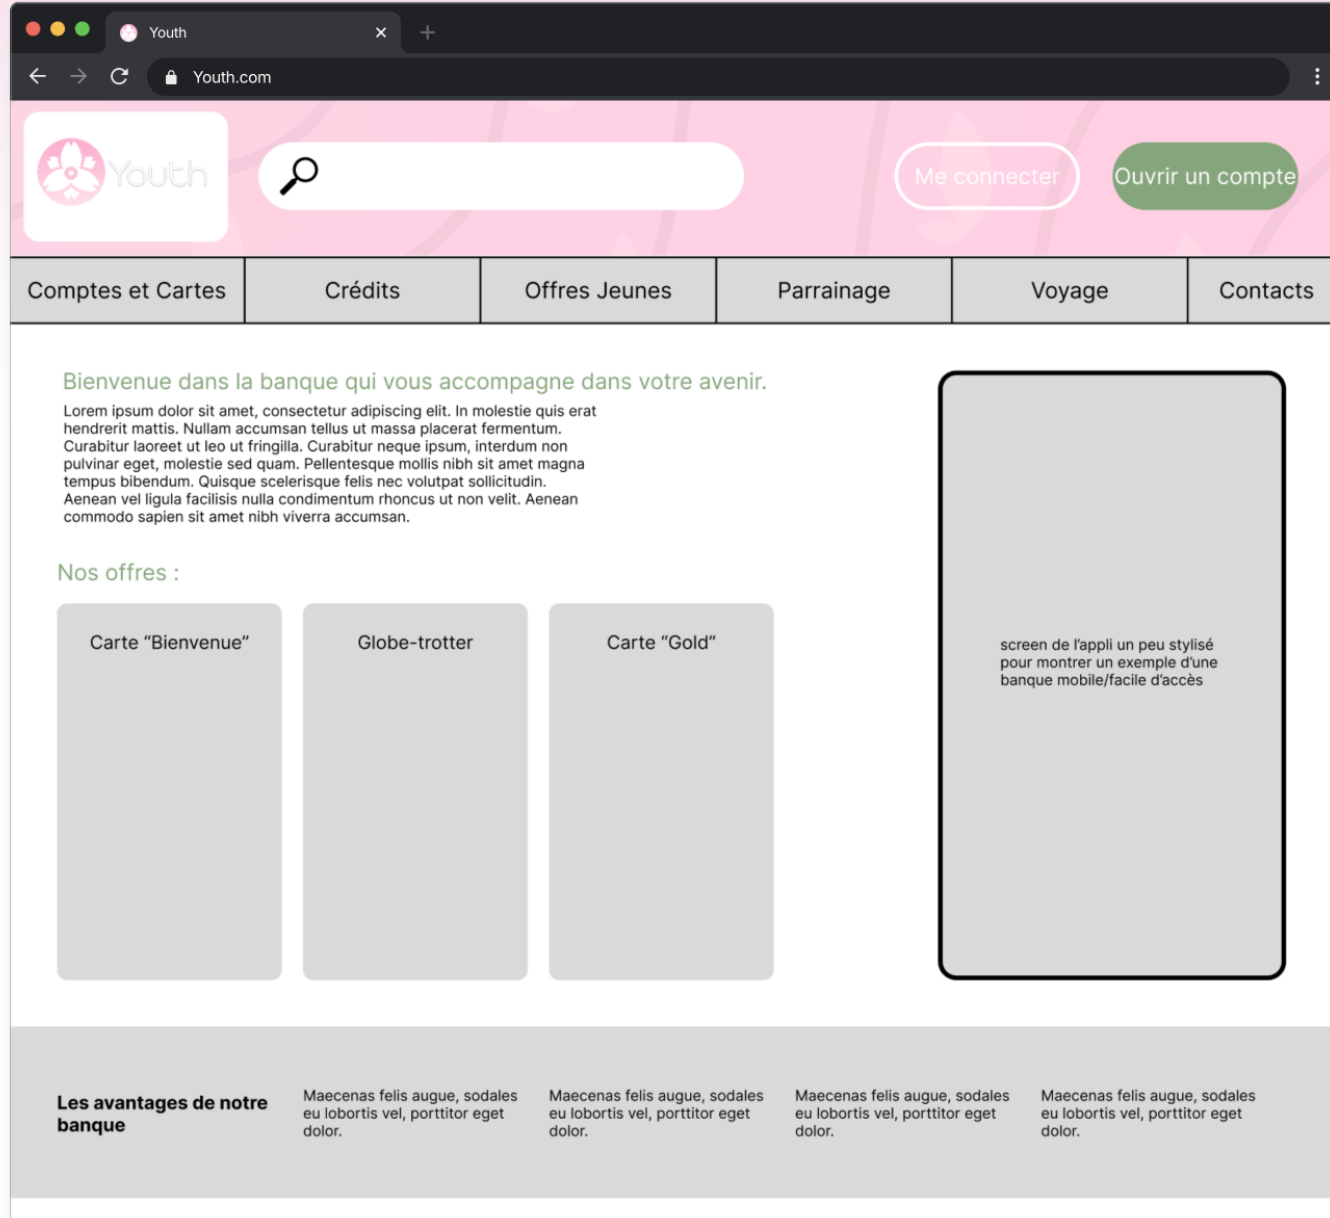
Youth

Youth.com

Youth

Me connecter

Ouvrir un compte

Comptes et Cartes | Crédits | Offres Jeunes | Parrainage | Voyage | Contacts

Bienvenue dans la banque qui vous accompagne dans votre avenir.

Lorem ipsum dolor sit amet, consectetur adipiscing elit. In molestie quis erat hendrerit mattis. Nullam accumsan tellus ut massa placerat fermentum. Curabitur laoreet ut leo ut fringilla. Curabitur neque ipsum, interdum non pulvinar eget, molestie sed quam. Pellentesque mollis nibh sit amet magna tempus bibendum. Quisque scelerisque felis nec volutpat sollicitudin. Aenean vel ligula facilisis nulla condimentum rhoncus ut non velit. Aenean commodo sapien sit amet nibh viverra accumsan.

Nos offres :

Carte “Bienvenue”

Globe-trotter

Carte “Gold”

screen de l'appli un peu stylisé pour montrer un exemple d'une banque mobile/facile d'accès

Les avantages de notre banque

Maecenas felis augue, sodales eu lobortis vel, porttitor eget dolor.

Maecenas felis augue, sodales eu lobortis vel, porttitor eget dolor.

Maecenas felis augue, sodales eu lobortis vel, porttitor eget dolor.

Maecenas felis augue, sodales eu lobortis vel, porttitor eget dolor.